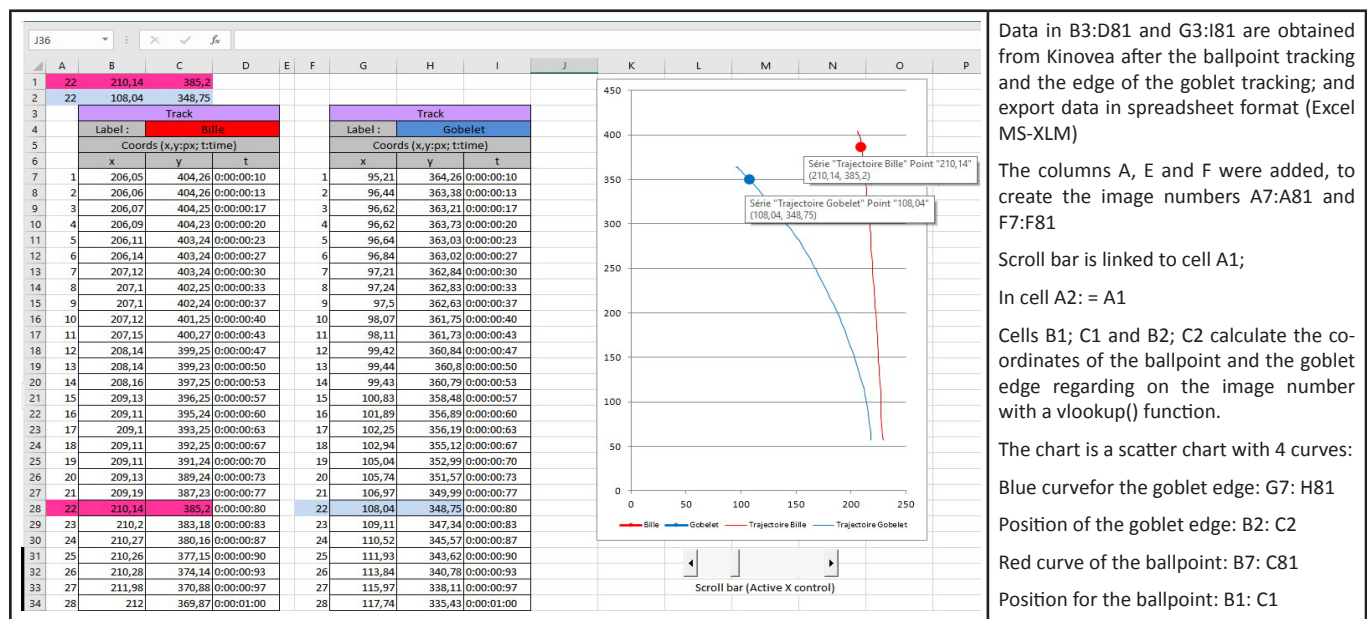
J36

| | A | B | C | D | E | F | G | H | I |
|---|---|---|---|---|---|---|---|---|---|
| 1 | 22 | 210,14 | 385,2 | | | | | | |
| 2 | 22 | 108,04 | 348,75 | | | | | | |
| 3 | | Track | | | | | Track | | |
| 4 | | Label : | Bille | | | | Label : | Gobelet | |
| 5 | | Coords (x,y:px; t:time) | | | | | Coords (x,y:px; t:time) | | |
| 6 | | x | y | t | | | x | y | t |
| 7 | 1 | 206,05 | 404,26 | 0:00:00:10 | | 1 | 95,21 | 364,26 | 0:00:00:10 |
| 8 | 2 | 206,06 | 404,26 | 0:00:00:13 | | 2 | 96,44 | 363,38 | 0:00:00:13 |
| 9 | 3 | 206,07 | 404,25 | 0:00:00:17 | | 3 | 96,62 | 363,21 | 0:00:00:17 |
| 10 | 4 | 206,09 | 404,23 | 0:00:00:20 | | 4 | 96,62 | 363,73 | 0:00:00:20 |
| 11 | 5 | 206,11 | 403,24 | 0:00:00:23 | | 5 | 96,64 | 363,03 | 0:00:00:23 |
| 12 | 6 | 206,14 | 404,24 | 0:00:00:27 | | 6 | 96,84 | 363,02 | 0:00:00:27 |
| 13 | 7 | 207,12 | 403,24 | 0:00:00:30 | | 7 | 97,21 | 362,84 | 0:00:00:30 |
| 14 | 8 | 207,1 | 402,25 | 0:00:00:33 | | 8 | 97,24 | 362,83 | 0:00:00:33 |
| 15 | 9 | 207,1 | 402,24 | 0:00:00:37 | | 9 | 97,5 | 362,63 | 0:00:00:37 |
| 16 | 10 | 207,12 | 401,25 | 0:00:00:40 | | 10 | 98,07 | 361,75 | 0:00:00:40 |
| 17 | 11 | 207,15 | 400,27 | 0:00:00:43 | | 11 | 98,11 | 361,73 | 0:00:00:43 |
| 18 | 12 | 208,14 | 399,25 | 0:00:00:47 | | 12 | 99,42 | 360,84 | 0:00:00:47 |
| 19 | 13 | 208,14 | 399,23 | 0:00:00:50 | | 13 | 99,44 | 360,8 | 0:00:00:50 |
| 20 | 14 | 208,16 | 397,25 | 0:00:00:53 | | 14 | 99,43 | 360,79 | 0:00:00:53 |
| 21 | 15 | 209,13 | 396,25 | 0:00:00:57 | | 15 | 100,83 | 358,48 | 0:00:00:57 |
| 22 | 16 | 209,11 | 395,24 | 0:00:00:60 | | 16 | 101,89 | 356,89 | 0:00:00:60 |
| 23 | 17 | 209,1 | 393,25 | 0:00:00:63 | | 17 | 102,25 | 356,19 | 0:00:00:63 |
| 24 | 18 | 209,11 | 392,25 | 0:00:00:67 | | 18 | 102,94 | 355,12 | 0:00:00:67 |
| 25 | 19 | 209,11 | 391,24 | 0:00:00:70 | | 19 | 105,04 | 352,99 | 0:00:00:70 |
| 26 | 20 | 209,13 | 389,24 | 0:00:00:73 | | 20 | 105,74 | 351,57 | 0:00:00:73 |
| 27 | 21 | 209,19 | 387,23 | 0:00:00:77 | | 21 | 106,97 | 349,99 | 0:00:00:77 |
| 28 | 22 | 210,14 | 385,2 | 0:00:00:80 | | 22 | 108,04 | 348,75 | 0:00:00:80 |
| 29 | 23 | 210,2 | 383,18 | 0:00:00:83 | | 23 | 109,11 | 347,34 | 0:00:00:83 |
| 30 | 24 | 210,27 | 380,16 | 0:00:00:87 | | 24 | 110,52 | 345,57 | 0:00:00:87 |
| 31 | 25 | 210,26 | 377,15 | 0:00:00:90 | | 25 | 111,93 | 343,62 | 0:00:00:90 |
| 32 | 26 | 210,28 | 374,14 | 0:00:00:93 | | 26 | 113,84 | 340,78 | 0:00:00:93 |
| 33 | 27 | 211,98 | 370,88 | 0:00:00:97 | | 27 | 115,97 | 338,11 | 0:00:00:97 |
| 34 | 28 | 212 | 369,87 | 0:00:01:00 | | 28 | 117,74 | 335,43 | 0:00:01:00 |

450 400 350 300 250 200 150 100 50 0
0 50 100 150 200 250
Série "Trajectoire Bille" Point "210,14" (210,14, 385,2)
Série "Trajectoire Gobelet" Point "108,04" (108,04, 348,75)
Bille Gobelet Trajectoire Bille Trajectoire Gobelet

Scroll bar (Active X control)

Data in B3:D81 and G3:I81 are obtained from Kinovea after the ballpoint tracking and the edge of the goblet tracking; and export data in spreadsheet format (Excel MS-XLM)

The columns A, E and F were added, to create the image numbers A7:A81 and F7:F81

Scroll bar is linked to cell A1;

In cell A2: = A1

Cells B1; C1 and B2; C2 calculate the coordinates of the ballpoint and the goblet edge regarding on the image number with a vlookup() function.

The chart is a scatter chart with 4 curves:

Blue curvefor the goblet edge: G7: H81

Position of the goblet edge: B2: C2

Red curve of the ballpoint: B7: C81

Position for the ballpoint: B1: C1